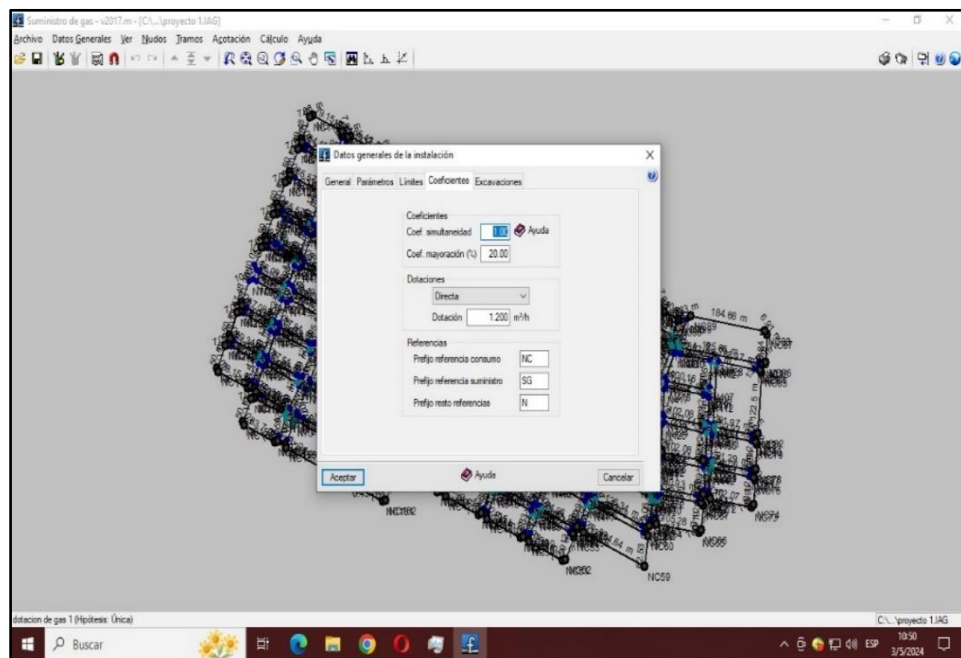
Suministro de gas - v2017.m - [C:\...\proyecto 1.JAG]

Archivo Datos Generales Ver Nudos Tramos Acotación Cálculo Ayuda

Datos generales de la instalación

General Parámetros Límites Coeficientes Excavaciones

Coeficientes

Coef. simultaneidad 1.00 Ayuda

Coef. mayoración (%) 20.00

Dotaciones

Directa

Dotación 1.200 m³/h

Referencias

Prefijo referencia consumo NC

Prefijo referencia suministro SG

Prefijo resto referencias N

Aceptar Ayuda Cancelar

184.66 m

NC59

NC74

NC66

NC60

dotacion de gas 1 (Hipótesis: Única)

C:\...\proyecto 1.JAG

Buscar

ESP 10:50 3/5/2024